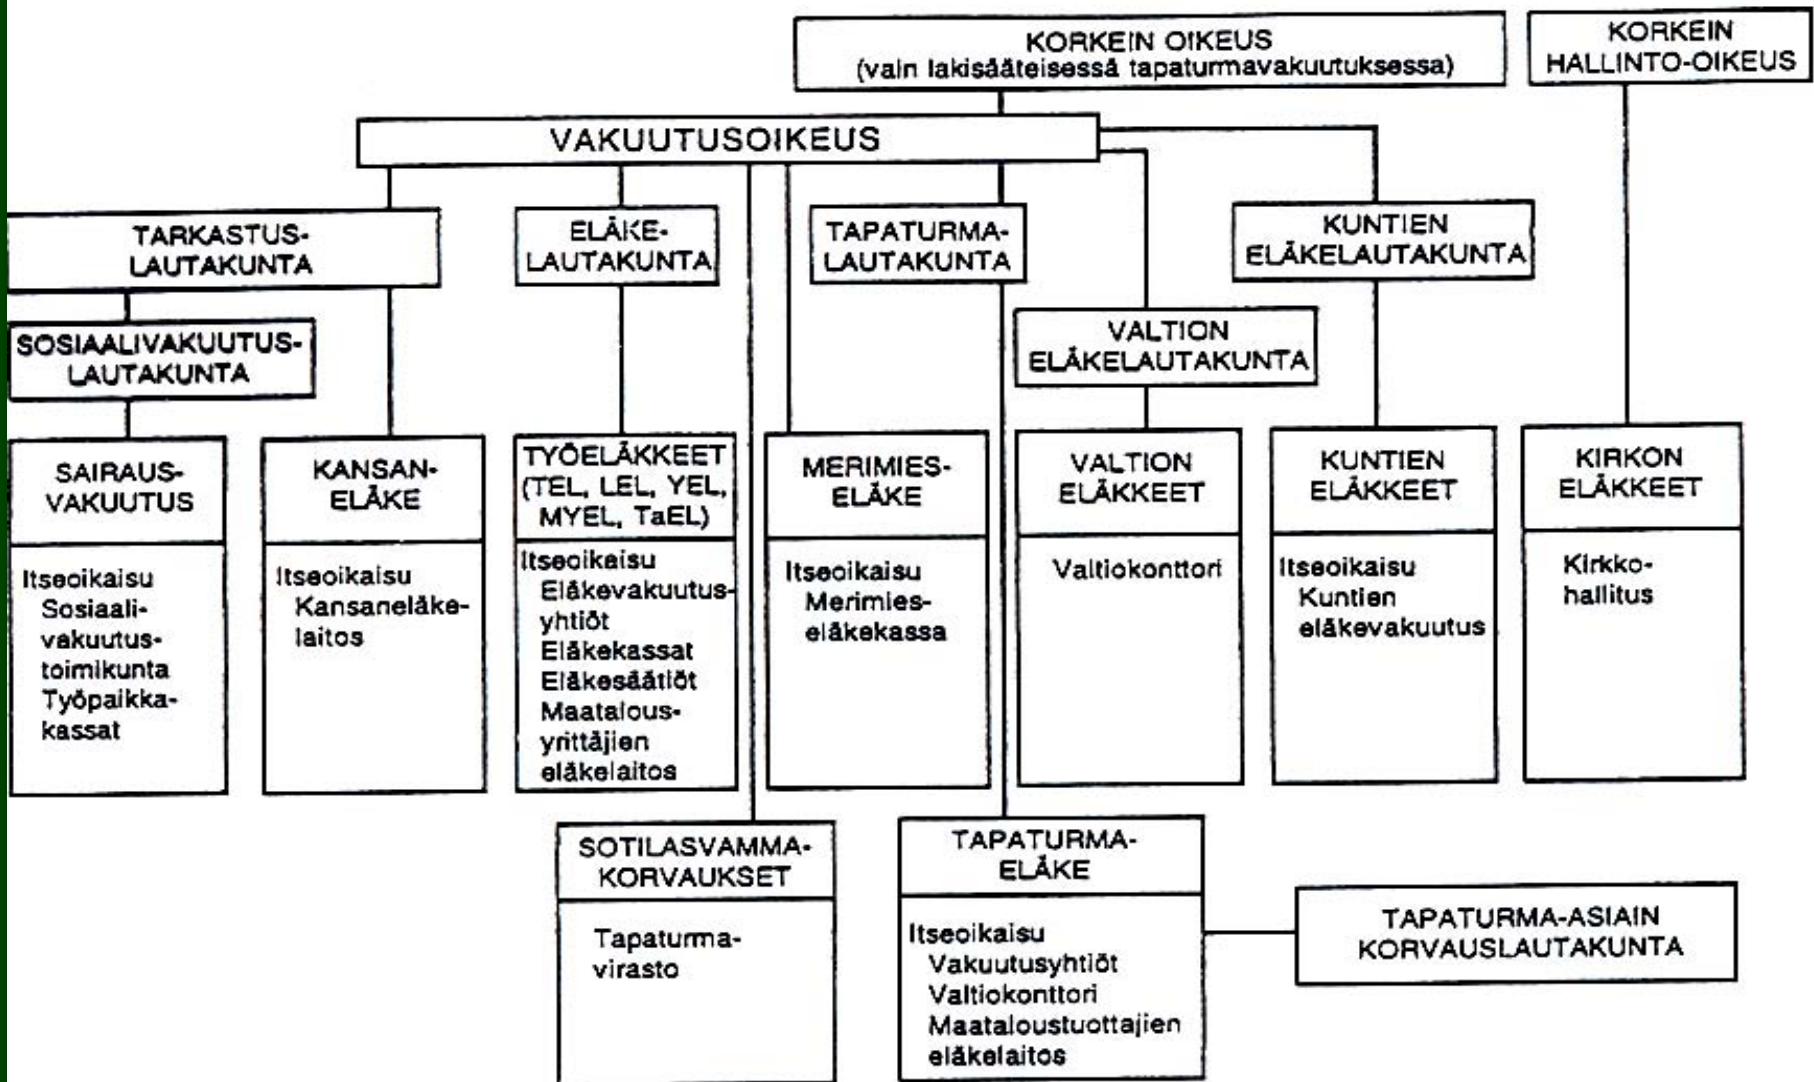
KORKEIN OIKEUS
(vain lakisääteisessä tapaturmavakuutuksessa)

KORKEIN HALLINTO-OIKEUS

VAKUUTUSOIKEUS

TARKASTUSLAUTAKUNTA

ELÄKELAUTAKUNTA

TAPATURMALAUTAKUNTA

KUNTIEN ELÄKELAUTAKUNTA

SOSIAALIVAKUUTUSLAUTAKUNTA

VALTION ELÄKELAUTAKUNTA

SAIRAUSVAKUUTUS

Itseoikaisu
Sosiaalivakuutustoimikunta
Työpaikkakassat

KANSANELÄKE

Itseoikaisu
Kansaneläkelaitos

TYÖELÄKKEET (TEL, LEL, YEL, MYEL, TaEL)

Itseoikaisu
Eläkevakuutusyhtiöt
Eläkekassat
Eläkesäätiöt
Maatalousyrittäjien eläkelaitos

MERIMIESELÄKE

Itseoikaisu
Merimieseläkekassa

VALTION ELÄKKEET

Valtiokonttori

KUNTIEN ELÄKKEET

Itseoikaisu
Kuntien eläkevakuutus

KIRKON ELÄKKEET

Kirkkohallitus

SOTILASVAMMAKORVAUKSET

Tapaturmavirasto

TAPATURMAELÄKE

Itseoikaisu
Vakuutusyhtiöt
Valtiokonttori
Maataloustuottajien eläkelaitos

TAPATURMA-ASIAIN KORVAUSLAUTAKUNTA